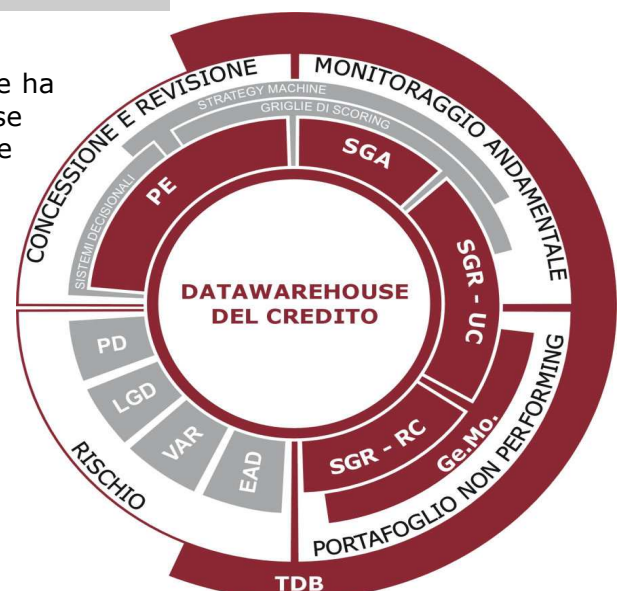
e ha
se
e

CONCESSIONE E REVISIONE
MONITORAGGIO ANDAMENTALE
STRATEGY MACHINE
GRIGLIE DI SCORING
SISTEMI DECISIONALI
PE
SGA
SGR - UC
DATAWAREHOUSE DEL CREDITO
PD
LGD
VAR
EAD
SGR - RC
Ge.Mo.
RISCHIO
PORTAFOGLIO NON PERFORMING
TDB